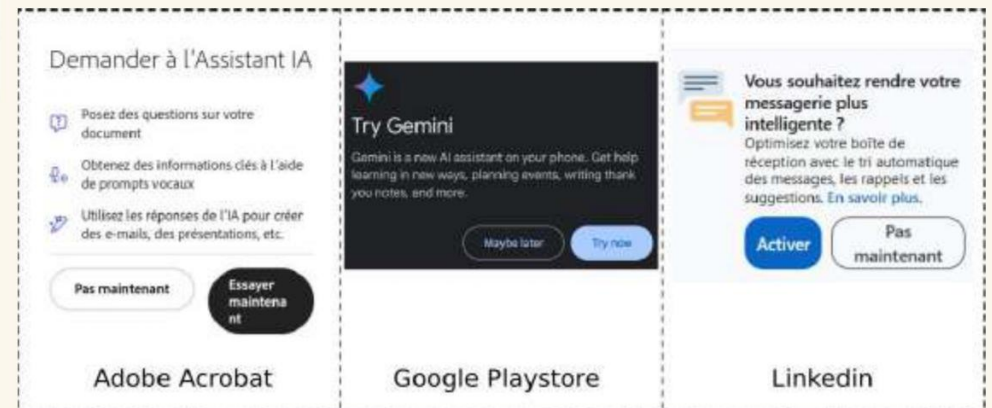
Demander à l'Assistant IA

Posez des questions sur votre document

Obtenez des informations clés à l'aide de prompts vocaux

Utilisez les réponses de l'IA pour créer des e-mails, des présentations, etc.

Pas maintenant

Essayer maintena nt

Adobe Acrobat

Try Gemini

Gemini is a new AI assistant on your phone. Get help learning in new ways, planning events, writing thank you notes, and more.

Maybe later

Try now

Google Playstore

Vous souhaitez rendre votre messagerie plus intelligente ?

Optimisez votre boîte de réception avec le tri automatique des messages, les rappels et les suggestions. En savoir plus.

Activer

Pas maintenant

Linkedin